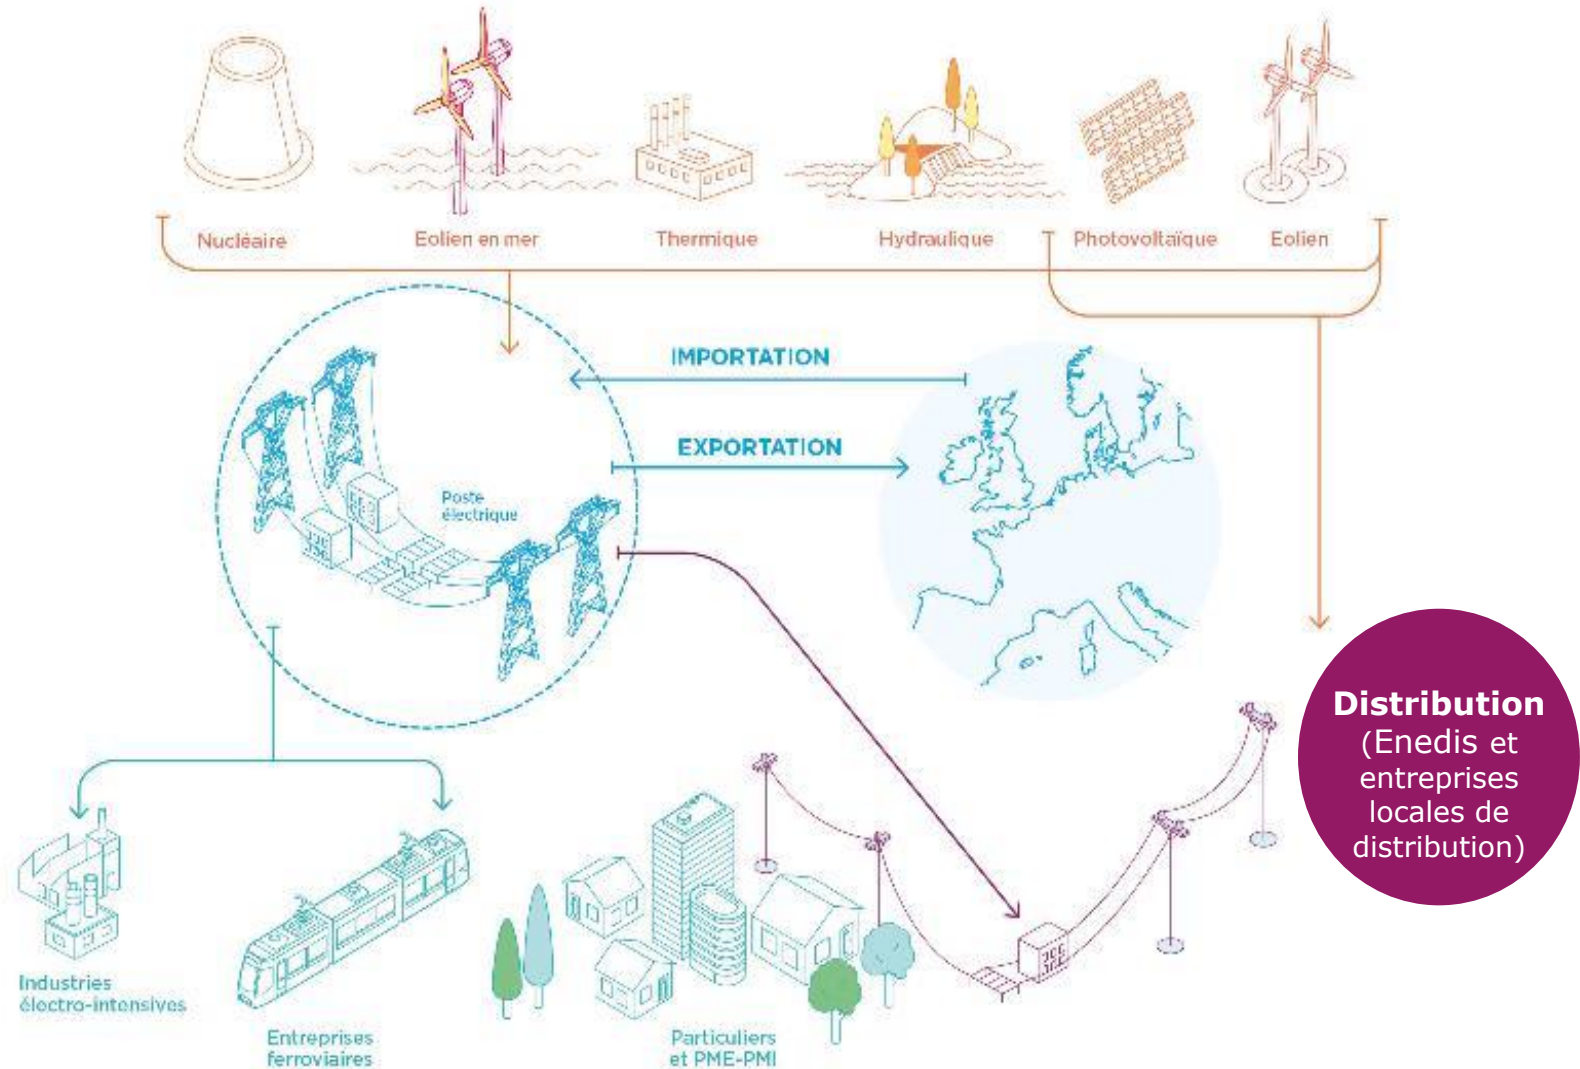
Nucléaire

Eolien en mer

Thermique

Hydraulique

Photovoltaïque

Eolien

IMPORTATION

EXPORTATION

Poste électrique

Distribution (Enedis et entreprises locales de distribution)

Industries électro-intensives

Entreprises ferroviaires

Particuliers et PME-PMI